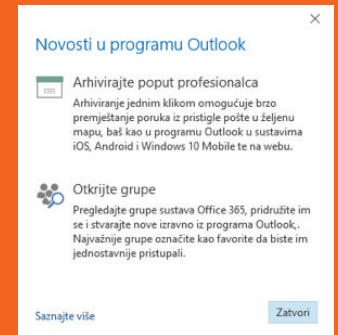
×

Novosti u programu Outlook

Arhivirajte poput profesionalca

Arhiviranje jednim klikom omogućuje brzo premještanje poruka iz pristigle pošte u željenu mapu, baš kao u programu Outlook u sustavima iOS, Android i Windows 10 Mobile te na webu.

Otkrijte grupe

Pregledajte grupe sustava Office 365, pridružite im se i stvarajte nove izravno iz programa Outlook,. Najvažnije grupe označite kao favorite da biste im jednostavnije pristupali.

Saznajte više

Zatvori